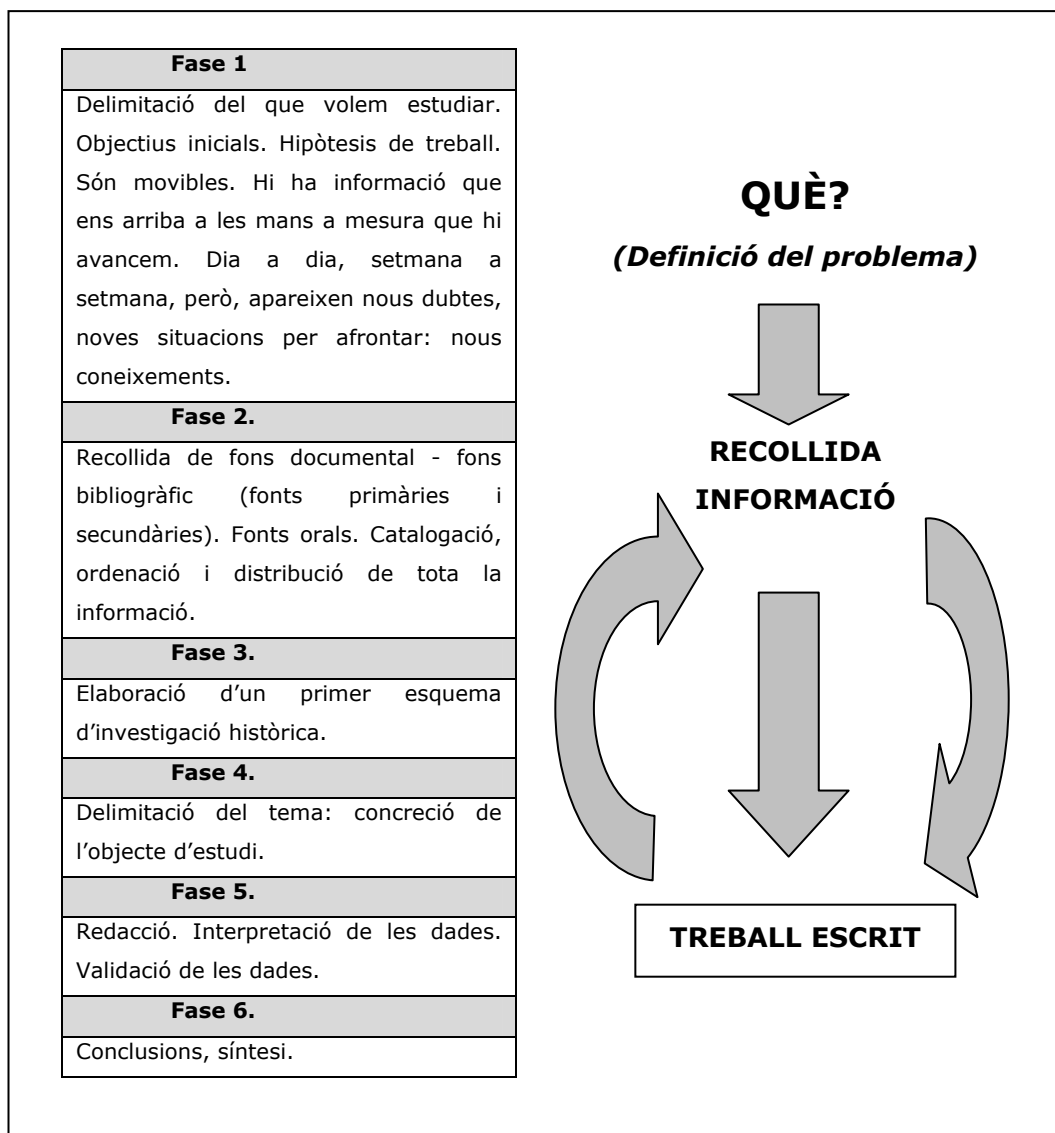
| Fase 1 |
|---|
| Delimitació del que volem estudiar. Objectius inicials. Hipòtesis de treball. Són movibles. Hi ha informació que ens arriba a les mans a mesura que hi avancem. Dia a dia, setmana a setmana, però, apareixen nous dubtes, noves situacions per afrontar: nous coneixements. |
| **Fase 2.** |
| Recollida de fons documental - fons bibliogràfic (fonts primàries i secundàries). Fonts orals. Catalogació, ordenació i distribució de tota la informació. |
| **Fase 3.** |
| Elaboració d'un primer esquema d'investigació històrica. |
| **Fase 4.** |
| Delimitació del tema: concreció de l'objecte d'estudi. |
| **Fase 5.** |
| Redacció. Interpretació de les dades. Validació de les dades. |
| **Fase 6.** |
| Conclusions, síntesi. |

QUÈ?

(Definició del problema)

RECOLLIDA INFORMACIÓ

TREBALL ESCRIT